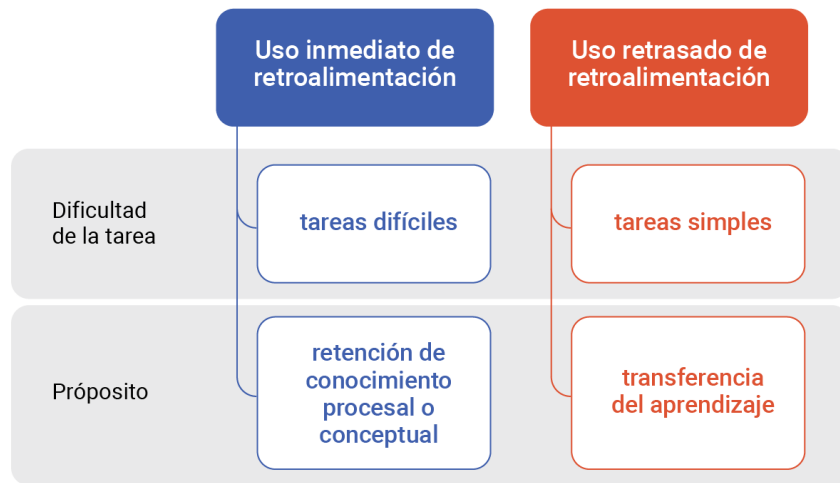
| | Uso inmediato de retroalimentación | Uso retrasado de retroalimentación |
|---|---|---|
| Dificultad de la tarea | tareas difíciles | tareas simples |
| Próposito | retención de conocimiento procesal o conceptual | transferencia del aprendizaje |